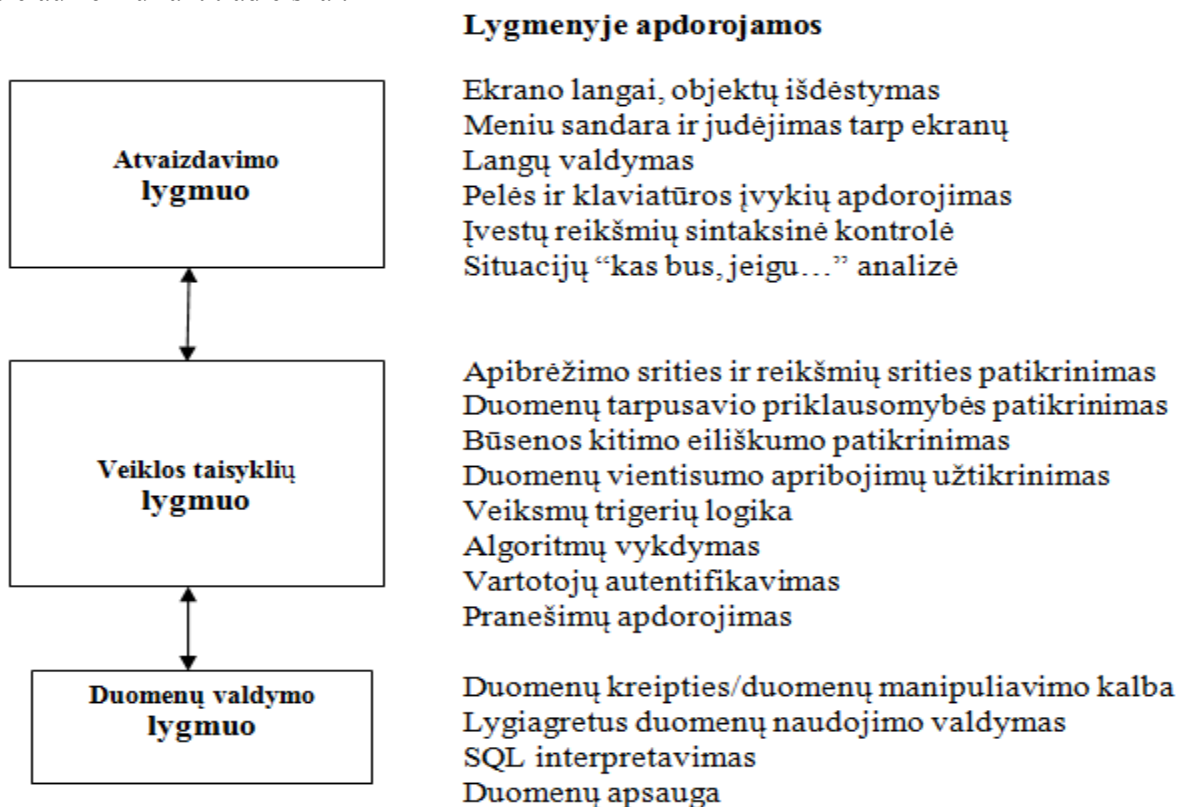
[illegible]

Lygmenyje apdorojamos

Atvaizdavimo lygmuo

Ekrano langai, objektų išdėstymas
Meniu sandara ir judėjimas tarp ekranų
Langų valdymas
Pelės ir klaviatūros įvykių apdorojimas
Įvestų reikšmių sintaksinė kontrolė
Situacijų "kas bus, jeigu…" analizė

Veiklos taisyklių lygmuo

Apibrėžimo srities ir reikšmių srities patikrinimas
Duomenų tarpusavio priklausomybės patikrinimas
Būsenos kitimo eiliškumo patikrinimas
Duomenų vientisumo apribojimų užtikrinimas
Veiksmų trigerių logika
Algoritmų vykdymas
Vartotojų autentifikavimas
Pranešimų apdorojimas

Duomenų valdymo lygmuo

Duomenų kreipties/duomenų manipuliavimo kalba
Lygiagretus duomenų naudojimo valdymas
SQL interpretavimas
Duomenų apsauga